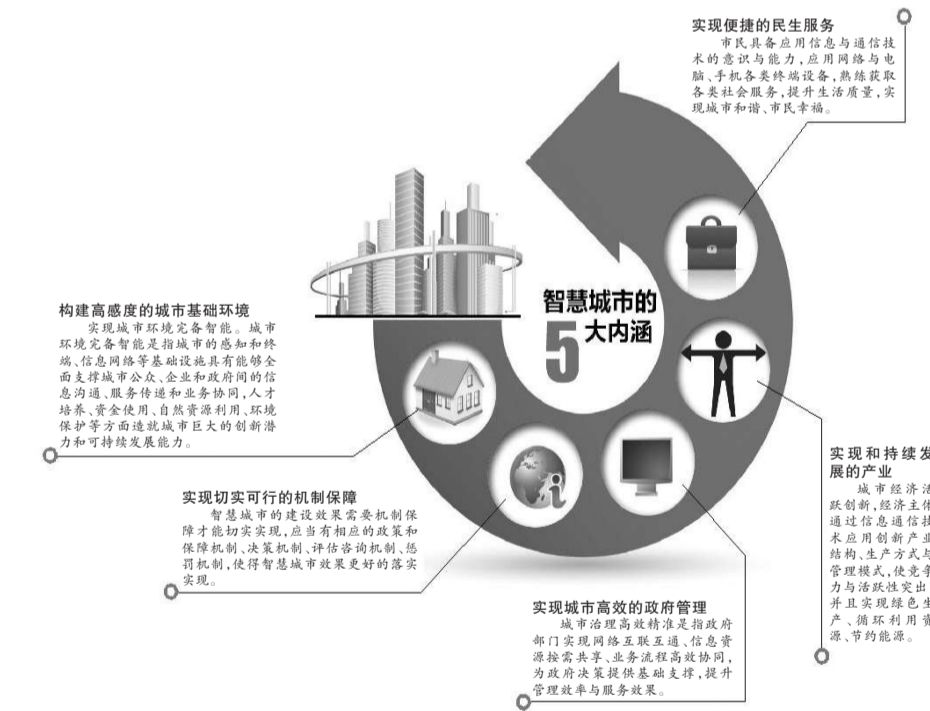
实现便捷的民生服务

市民具备应用信息与通信技术的意识与能力，应用网络与电脑、手机各类终端设备，熟练获取各类社会服务，提升生活质量，实现城市和谐、市民幸福。

智慧城市的
5
大内涵

构建高感度的城市基础环境

实现城市环境完备智能。城市环境完备智能是指城市的感知和终端、信息网络等基础设施具有能够全面支撑城市公众、企业和政府间的信息沟通、服务传递和业务协同，人才培养、资金使用、自然资源利用、环境保护等方面造就城市巨大的创新潜力和可持续发展能力。

实现和持续发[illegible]展的产业

城市经济活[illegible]跃创新，经济主体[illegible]通过信息通信技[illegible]术应用创新产业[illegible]结构、生产方式与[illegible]管理模式，使竞争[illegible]力与活跃性突出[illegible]并且实现绿色生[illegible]产、循环利用资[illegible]源、节约能源。

实现切实可行的机制保障

智慧城市的建设效果需要机制保障才能切实实现，应当有相应的政策和保障机制、决策机制、评估咨询机制、惩罚机制，使得智慧城市效果更好的落实实现。

实现城市高效的政府管理

城市治理高效精准是指政府部门实现网络互联互通、信息资源按需共享、业务流程高效协同，为政府决策提供基础支撑，提升管理效率与服务效果。